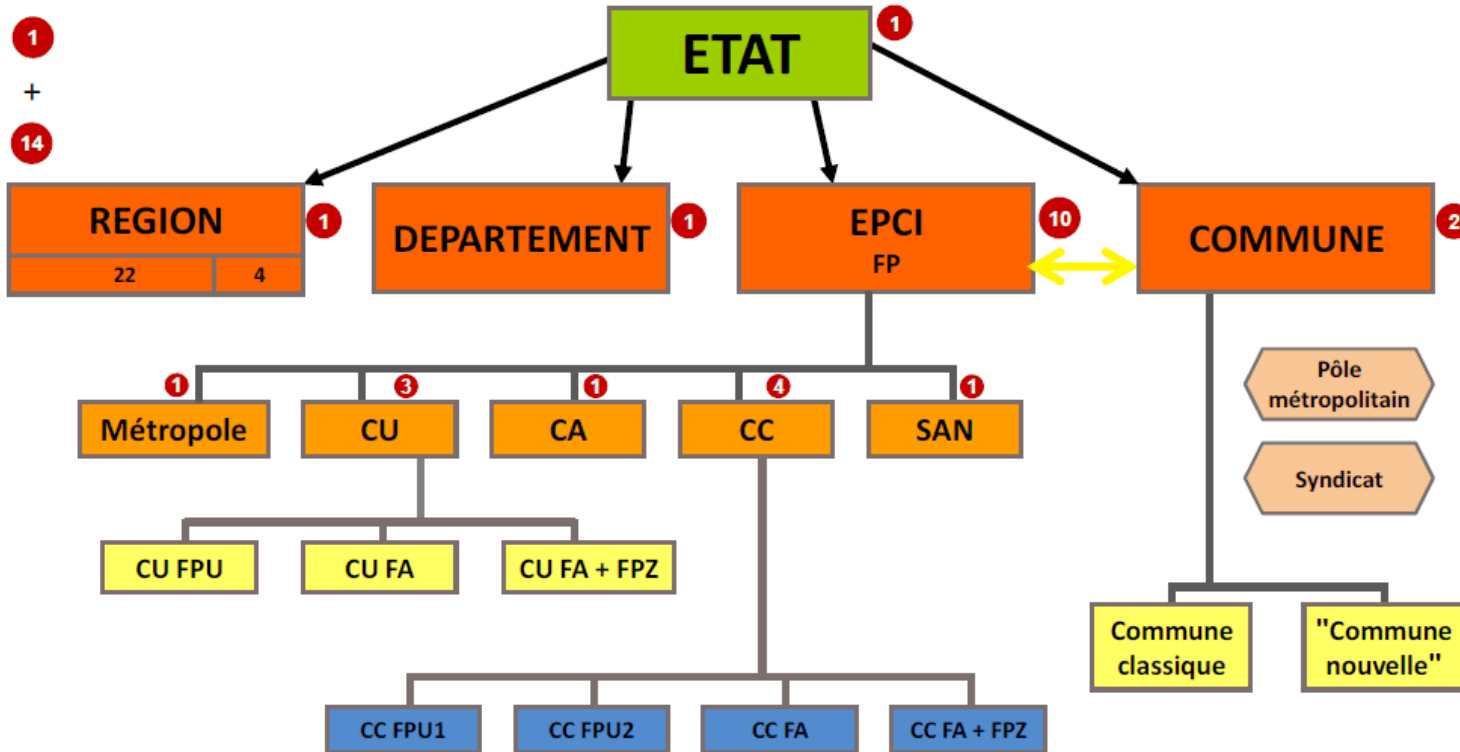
1
+
14

ETAT 1

REGION 1
22 | 4

DEPARTEMENT 1

EPCI
FP
10

COMMUNE 2

1 Métropole
3 CU
1 CA
4 CC
1 SAN

CU FPU
CU FA
CU FA + FPZ

CC FPU1
CC FPU2
CC FA
CC FA + FPZ

Pôle métropolitain
Syndicat

Commune classique
"Commune nouvelle"